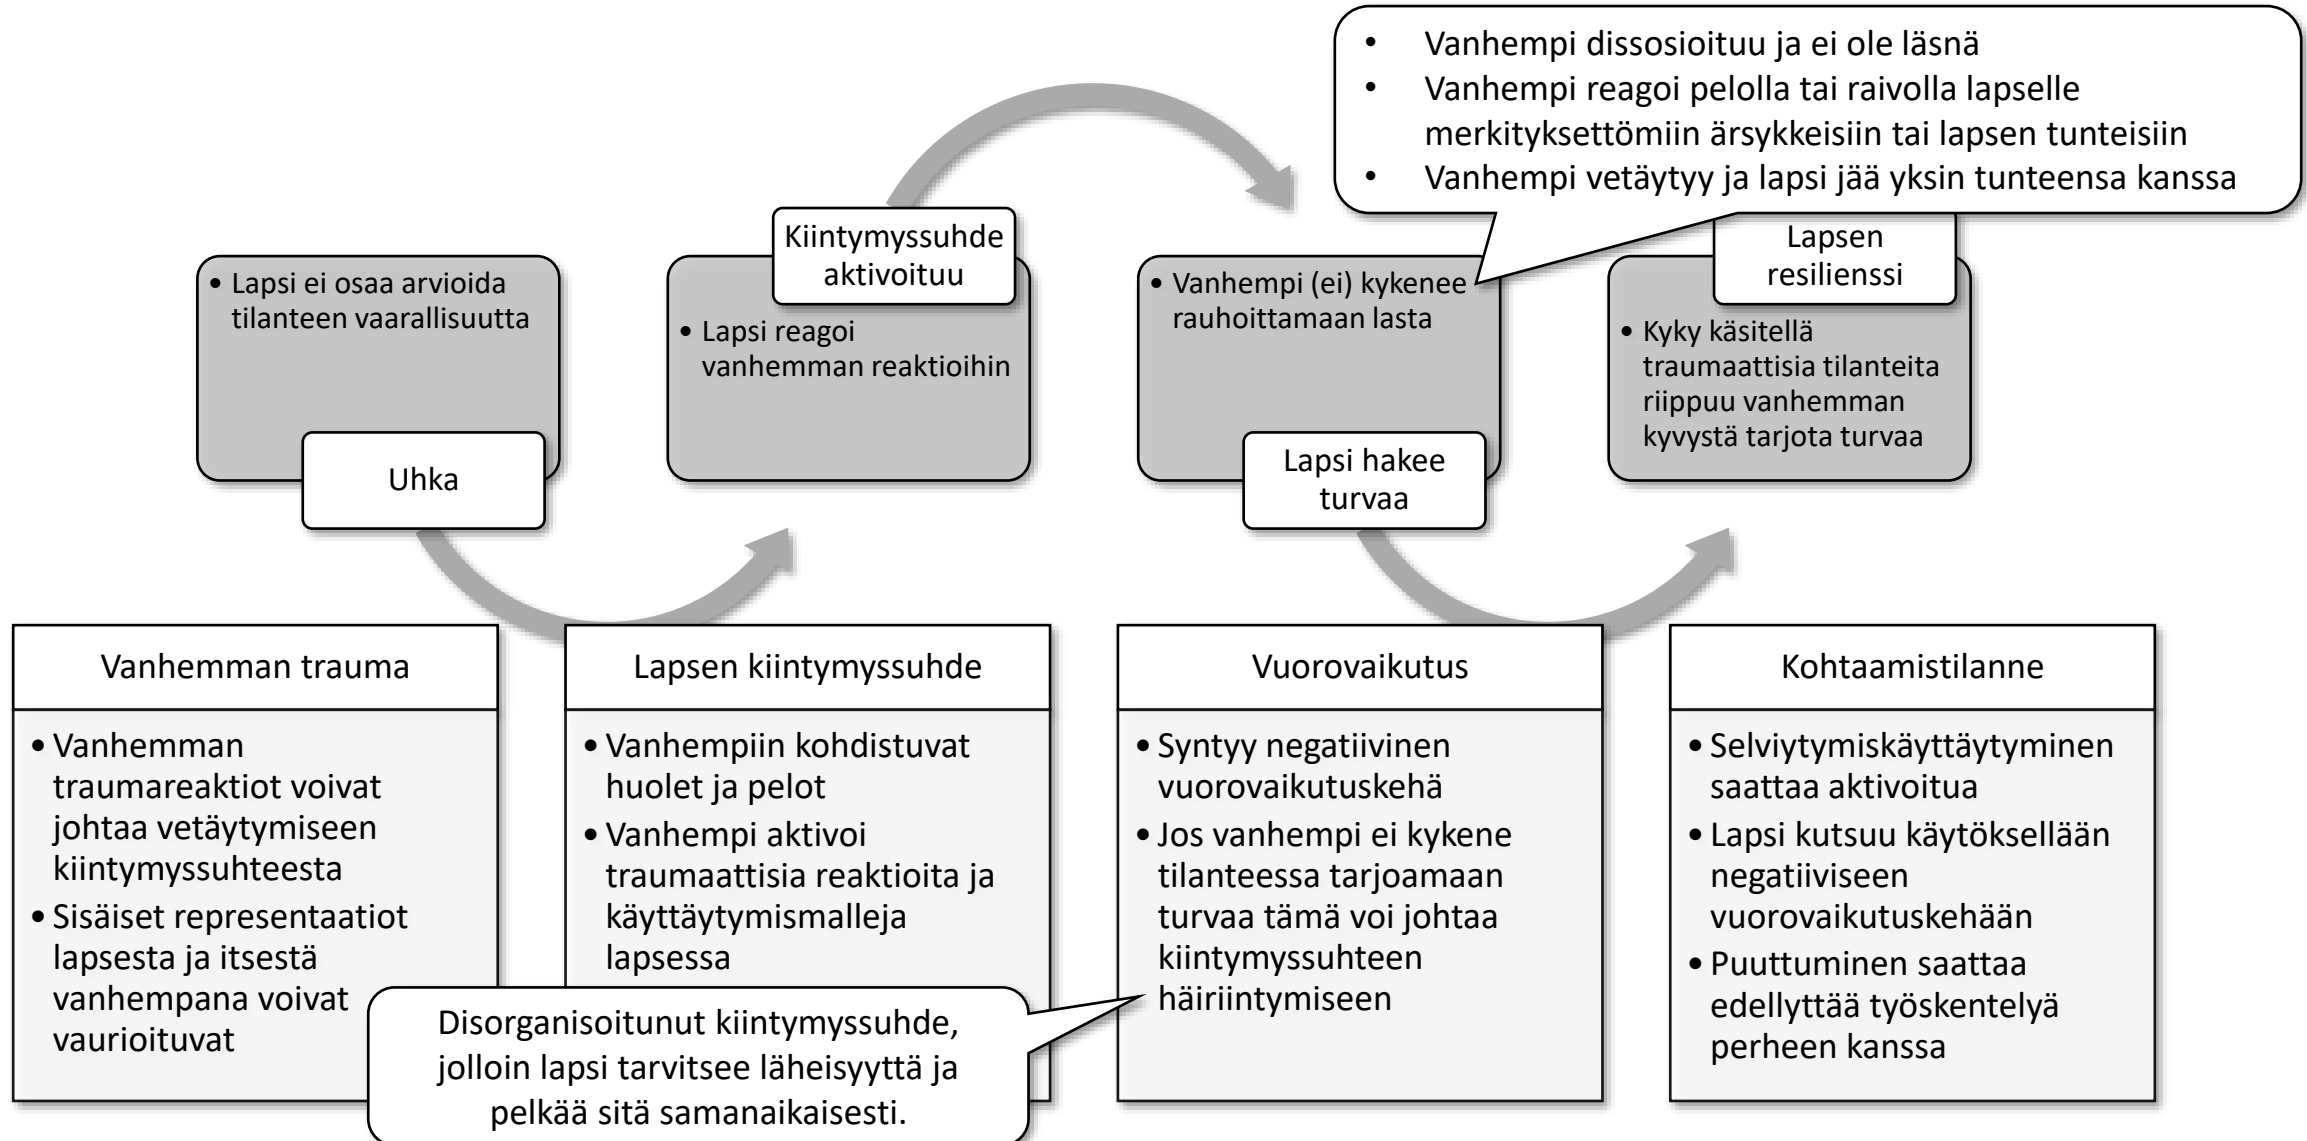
- Vanhempi dissosioituu ja ei ole läsnä
- Vanhempi reagoi pelolla tai raivolla lapselle merkityksettömiin ärsykkeisiin tai lapsen tunteisiin
- Vanhempi vetäytyy ja lapsi jää yksin tunteensa kanssa

- Lapsi ei osaa arvioida tilanteen vaarallisuutta

Uhka

Kiintymyssuhde aktivoituu

- Lapsi reagoi vanhemman reaktioihin

- Vanhempi (ei) kykenee rauhoittamaan lasta

Lapsi hakee turvaa

Lapsen resilienssi

- Kyky käsitellä traumaattisia tilanteita riippuu vanhemman kyvystä tarjota turvaa

Vanhemman trauma

- Vanhemman traumareaktiot voivat johtaa vetäytymiseen kiintymyssuhteesta
- Sisäiset representaatiot lapsesta ja itsestä vanhempana voivat vaurioituvat

Lapsen kiintymyssuhde

- Vanhempiin kohdistuvat huolet ja pelot
- Vanhempi aktivoi traumaattisia reaktioita ja käyttäytymismalleja lapsessa

Disorganisoitunut kiintymyssuhde, jolloin lapsi tarvitsee läheisyyttä ja pelkää sitä samanaikaisesti.

Vuorovaikutus

- Syntyy negatiivinen vuorovaikutuskehä
- Jos vanhempi ei kykene tilanteessa tarjoamaan turvaa tämä voi johtaa kiintymyssuhteen häiriintymiseen

Kohtaamistilanne

- Selviytymiskäyttäytyminen saattaa aktivoitua
- Lapsi kutsuu käytöksellään negatiiviseen vuorovaikutuskehään
- Puuttuminen saattaa edellyttää työskentelyä perheen kanssa